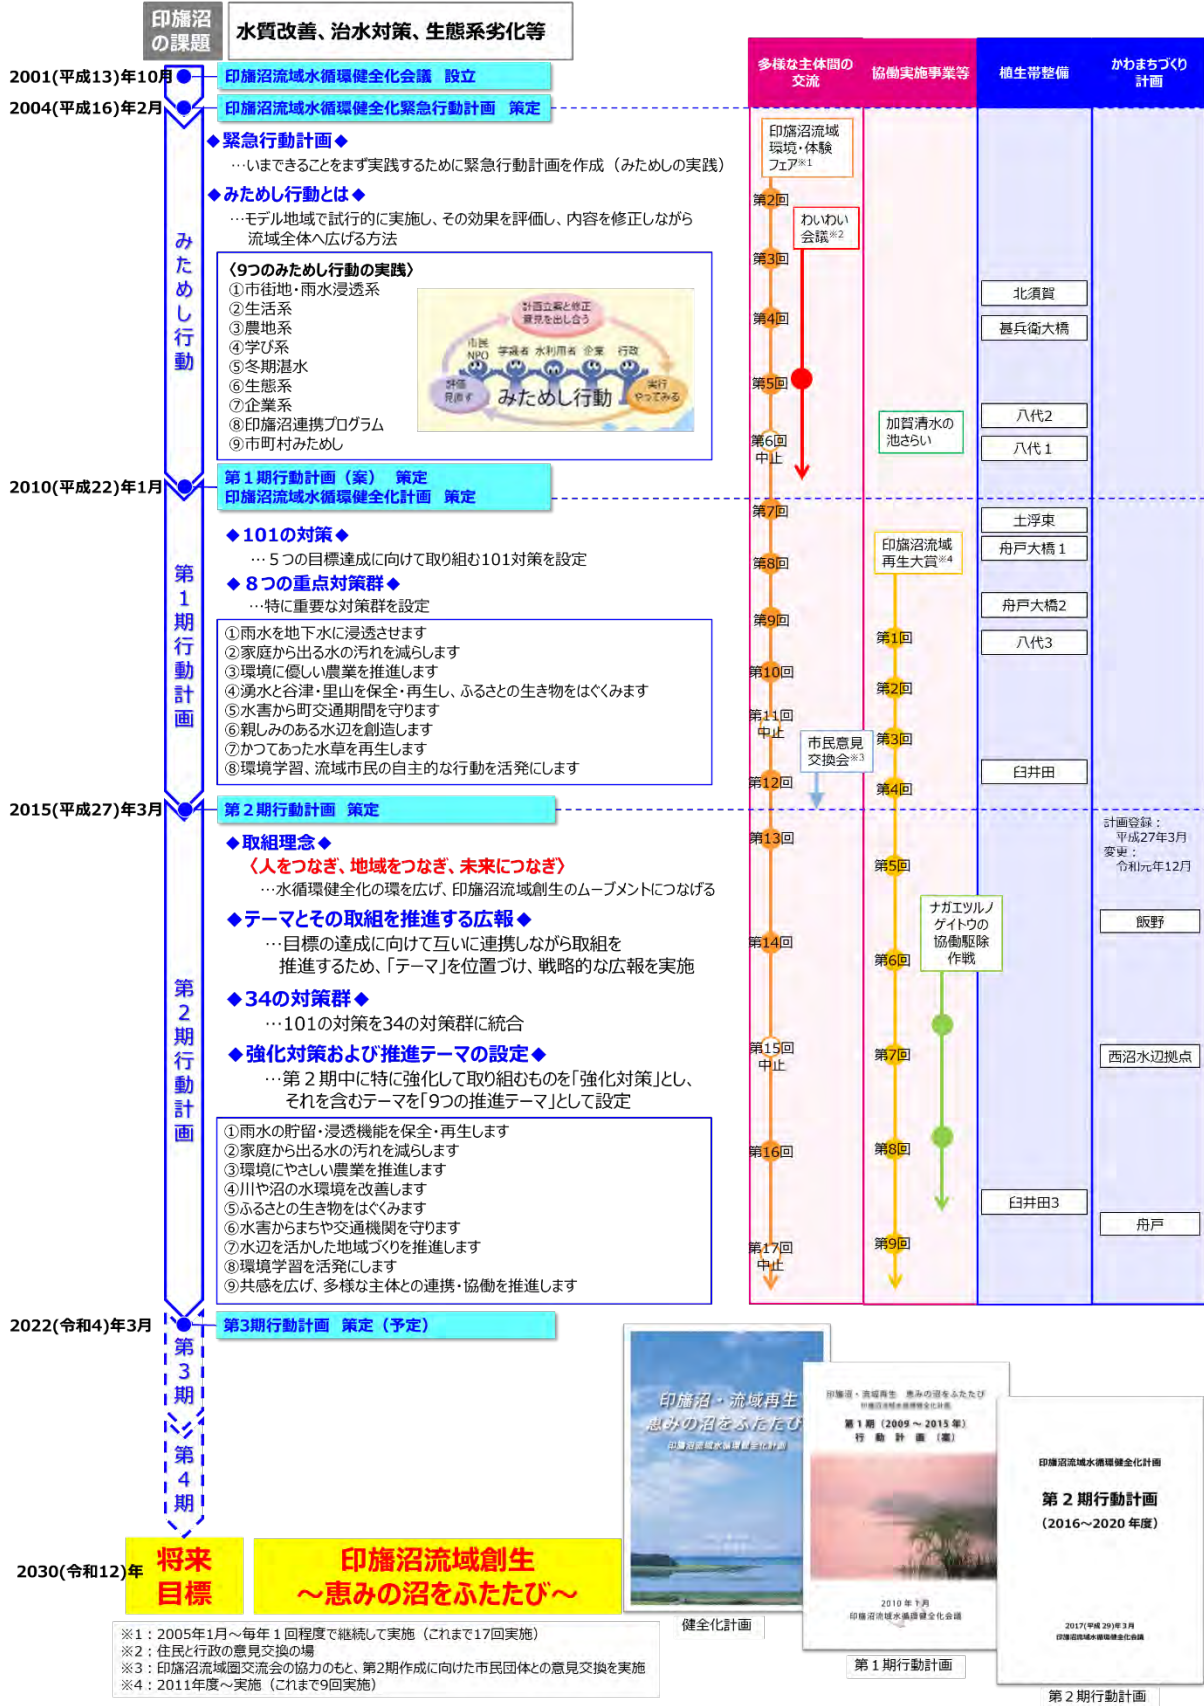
印旛沼の課題

水質改善、治水対策、生態系劣化等

2001(平成13)年10月 印旛沼流域水循環健全化会議 設立

2004(平成16)年2月 印旛沼流域水循環健全化緊急行動計画 策定

◆緊急行動計画◆
…いまできることをまず実践するために緊急行動計画を作成（みためしの実践）

◆みためし行動とは◆
…モデル地域で試行的に実施し、その効果を評価し、内容を修正しながら流域全体へ広げる方法

〈9つのみためし行動の実践〉
①市街地・雨水浸透系
②生活系
③農地系
④学び系
⑤冬期湛水
⑥生態系
⑦企業系
⑧印旛沼連携プログラム
⑨市町村みためし

計画立案と修正 意見を出し合う
市民 NPO 学識者 水利用者 企業 行政
評価 見直す
みためし行動
実行 やってみる

みためし行動

2010(平成22)年1月 第１期行動計画（案） 策定
印旛沼流域水循環健全化計画 策定

◆101の対策◆
…５つの目標達成に向けて取り組む101対策を設定

◆８つの重点対策群◆
…特に重要な対策群を設定

①雨水を地下水に浸透させます
②家庭から出る水の汚れを減らします
③環境に優しい農業を推進します
④湧水と谷津・里山を保全・再生し、ふるさとの生き物をはぐくみます
⑤水害から町交通期間を守ります
⑥親しみのある水辺を創造します
⑦かつてあった水草を再生します
⑧環境学習、流域市民の自主的な行動を活発にします

第１期行動計画

2015(平成27)年3月 第２期行動計画 策定

◆取組理念◆
〈人をつなぎ、地域をつなぎ、未来につなぎ〉
…水循環健全化の環を広げ、印旛沼流域創生のムーブメントにつなげる

◆テーマとその取組を推進する広報◆
…目標の達成に向けて互いに連携しながら取組を推進するため、「テーマ」を位置づけ、戦略的な広報を実施

◆34の対策群◆
…101の対策を34の対策群に統合

◆強化対策および推進テーマの設定◆
…第２期中に特に強化して取り組むものを「強化対策」とし、それを含むテーマを「9つの推進テーマ」として設定

①雨水の貯留・浸透機能を保全・再生します
②家庭から出る水の汚れを減らします
③環境にやさしい農業を推進します
④川や沼の水環境を改善します
⑤ふるさとの生き物をはぐくみます
⑥水害からまちや交通機関を守ります
⑦水辺を活かした地域づくりを推進します
⑧環境学習を活発にします
⑨共感を広げ、多様な主体との連携・協働を推進します

第２期行動計画

2022(令和4)年3月 第3期行動計画 策定（予定）

第３期

第４期

2030(令和12)年 将来目標

印旛沼流域創生
～恵みの沼をふたたび～

| 多様な主体間の交流 | 協働実施事業等 | 植生帯整備 | かわまちづくり計画 |
|---|---|---|---|

印旛沼流域環境・体験フェア※1
第2回
わいわい会議※2
第3回
第4回
第5回
第6回 中止
第7回
第8回
第9回
第10回
第11回 中止
市民意見交換会※3
第12回
第13回
第14回
第15回 中止
第16回
第17回 中止

加賀清水の池さらい
印旛沼流域再生大賞※4
第1回
第2回
第3回
第4回
第5回
ナガエツルノゲイトウの協働駆除作戦
第6回
第7回
第8回
第9回

北須賀
甚兵衛大橋
八代2
八代１
土浮東
舟戸大橋１
舟戸大橋2
八代3
臼井田
臼井田3

計画登録：平成27年3月
変更：令和元年12月
飯野
西沼水辺拠点
舟戸

印旛沼・流域再生
恵みの沼をふたたび
印旛沼流域水循環健全化計画
2010年1月
印旛沼流域水循環健全化会議
健全化計画

印旛沼・流域再生 恵みの沼をふたたび
印旛沼流域水循環健全化計画
第１期（2009～2015年）
行動計画（案）
第１期行動計画

印旛沼流域水循環健全化計画
第２期行動計画
（2016～2020年度）
2017(平成29)年3月
印旛沼流域水循環健全化会議
第２期行動計画

※1：2005年1月～毎年１回程度で継続して実施（これまで17回実施）
※2：住民と行政の意見交換の場
※3：印旛沼流域圏交流会の協力のもと、第2期作成に向けた市民団体との意見交換を実施
※4：2011年度～実施（これまで9回実施）